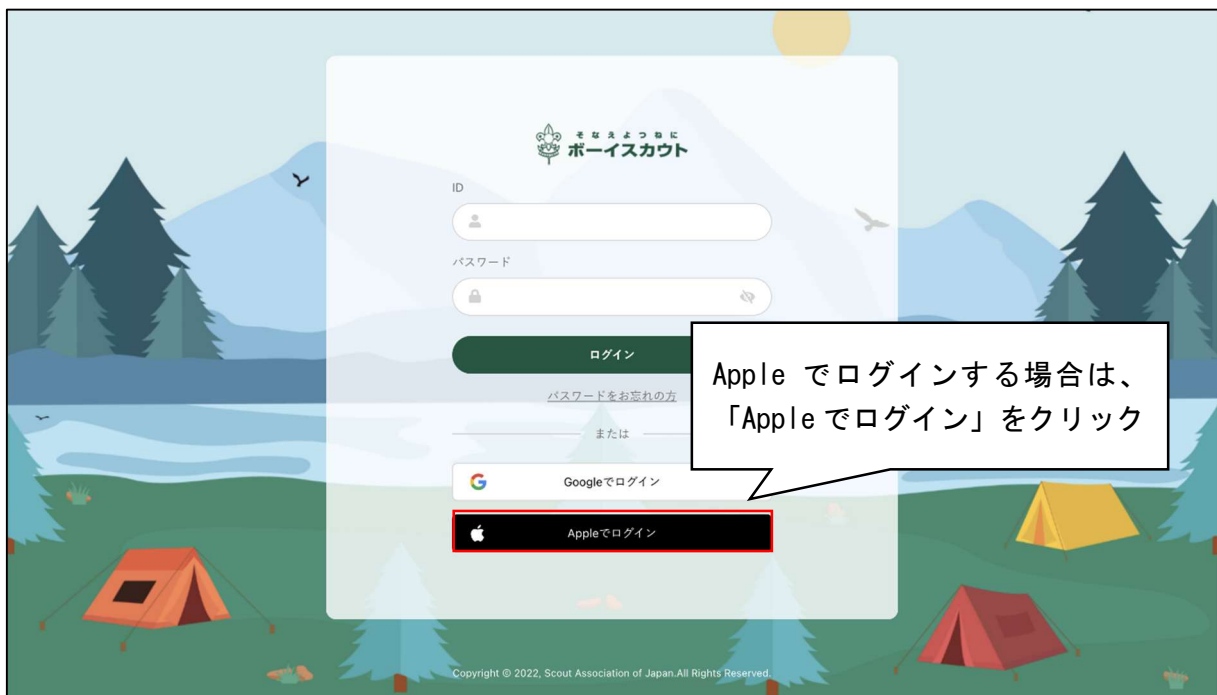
そなえよつねに
ボーイスカウト

ID

パスワード

ログイン

パスワードをお忘れの方

または

Googleでログイン

Appleでログイン

Apple でログインする場合は、「Apple でログイン」をクリック

Copyright © 2022, Scout Association of Japan.All Rights Reserved.